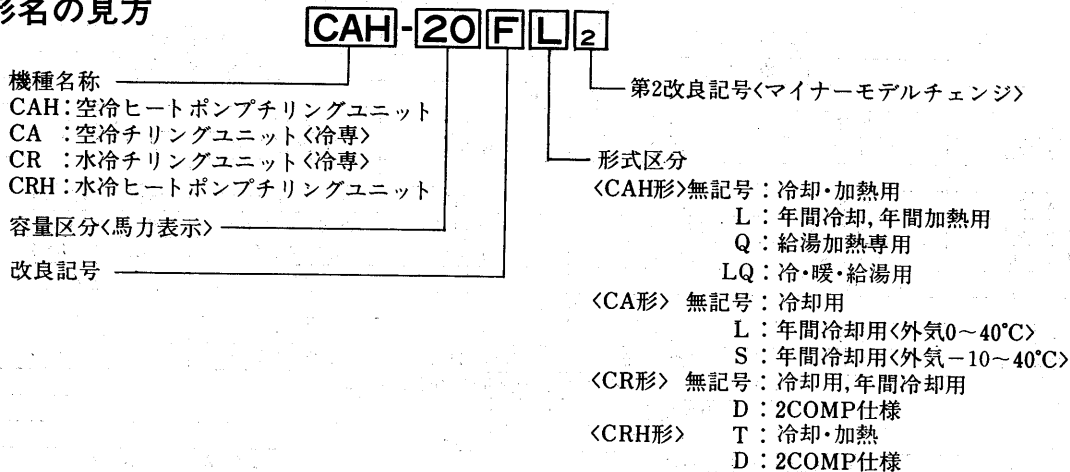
形名の見方

CAH - 20 F L 2

機種名称
CAH：空冷ヒートポンプチリングユニット
CA ：空冷チリングユニット〈冷専〉
CR ：水冷チリングユニット〈冷専〉
CRH：水冷ヒートポンプチリングユニット

容量区分〈馬力表示〉

改良記号

第2改良記号〈マイナーモデルチェンジ〉

形式区分
〈CAH形〉無記号：冷却・加熱用
L：年間冷却，年間加熱用
Q：給湯加熱専用
LQ：冷・暖・給湯用
〈CA形〉 無記号：冷却用
L：年間冷却用〈外気0～40℃〉
S：年間冷却用〈外気－10～40℃〉
〈CR形〉 無記号：冷却用，年間冷却用
D：2COMP仕様
〈CRH形〉 T：冷却・加熱
D：2COMP仕様